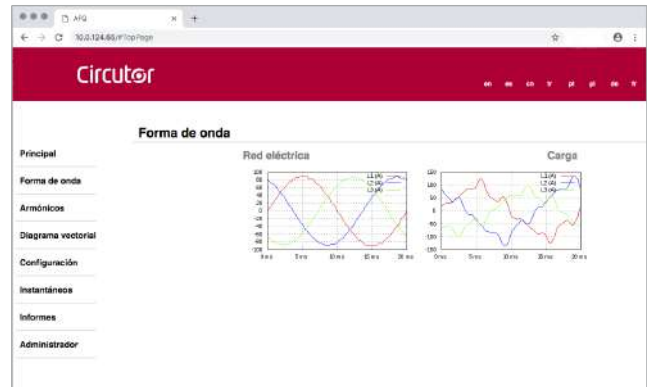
AFQ
10.0.124.66/#TopPage

Circutor

en es ca fr pt pl de it

Forma de onda

Principal
Forma de onda
Armónicos
Diagrama vectorial
Configuración
Instantáneos
Informes
Administrador

Red eléctrica

L1 (A)
L2 (A)
L3 (A)

100
80
60
40
20
0
-20
-40
-60
-80
-100

0 ms
5 ms
10 ms
15 ms
20 ms

Carga

L1 (A)
L2 (A)
L3 (A)

150
100
50
0
-50
-100
-150

0 ms
5 ms
10 ms
15 ms
20 ms